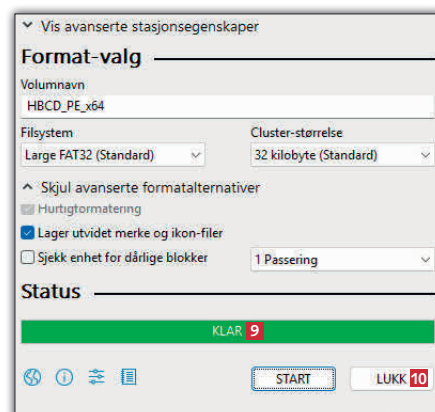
Vis avanserte stasjonsegenskaper

Format-valg

Volumnavn
HBCD_PE_x64

Filsystem
Large FAT32 (Standard)

Cluster-størrelse
32 kilobyte (Standard)

Skjul avanserte formatalternativer

Hurtigformatering

Lager utvidet merke og ikon-filer

Sjekk enhet for dårlige blokker

1 Passering

Status

KLAR 9

START

LUKK 10